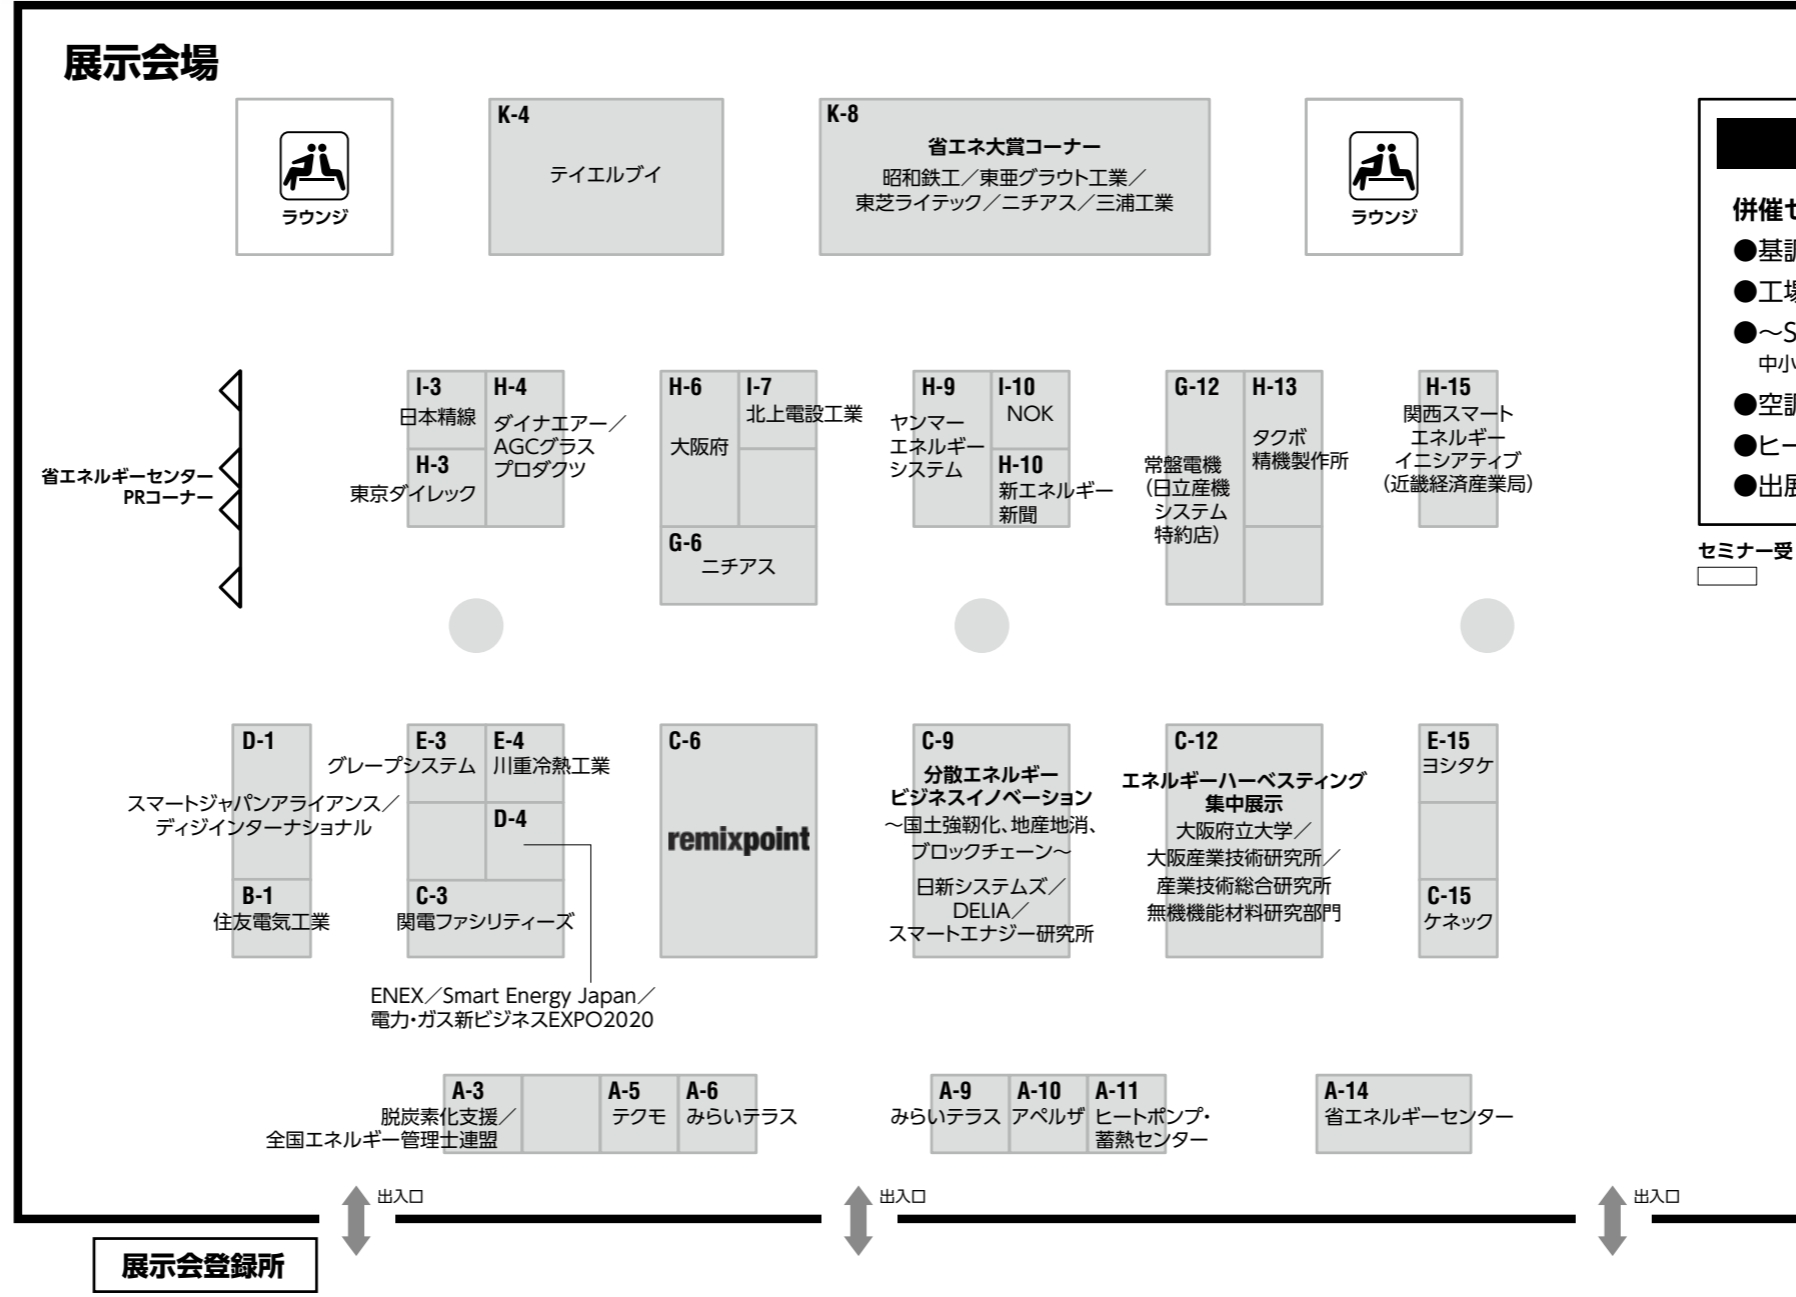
展示会場

ラウンジ

K-4
テイエルブイ

K-8
省エネ大賞コーナー
昭和鉄工／東亜グラウト工業／
東芝ライテック／ニチアス／三浦工業

ラウンジ

併催セ
●基調
●工場
●～S
中小
●空調
●ヒー
●出展

セミナー受

省エネルギーセンター
PRコーナー

I-3
日本精線

H-4
ダイナエアー／
AGCグラス
プロダクツ

H-3
東京ダイレック

H-6
大阪府

I-7
北上電設工業

G-6
ニチアス

H-9
ヤンマー
エネルギー
システム

I-10
NOK

H-10
新エネルギー
新聞

G-12
常盤電機
（日立産機
システム
特約店）

H-13
タクボ
精機製作所

H-15
関西スマート
エネルギー
イニシアティブ
（近畿経済産業局）

D-1
スマートジャパンアライアンス／
ディジインターナショナル

B-1
住友電気工業

E-3
グレープシステム

E-4
川重冷熱工業

D-4

C-3
関電ファシリティーズ

ENEX／Smart Energy Japan／
電力･ガス新ビジネスEXPO2020

C-6
remixpoint

C-9
分散エネルギー
ビジネスイノベーション
～国土強靭化、地産地消、
ブロックチェーン～
日新システムズ／
DELIA／
スマートエナジー研究所

C-12
エネルギーハーベスティング
集中展示
大阪府立大学／
大阪産業技術研究所／
産業技術総合研究所
無機機能材料研究部門

E-15
ヨシタケ

C-15
ケネック

A-3
脱炭素化支援／
全国エネルギー管理士連盟

A-5
テクモ

A-6
みらいテラス

A-9
みらいテラス

A-10
アペルザ

A-11
ヒートポンプ･
蓄熱センター

A-14
省エネルギーセンター

出入口
出入口
出入口

展示会登録所